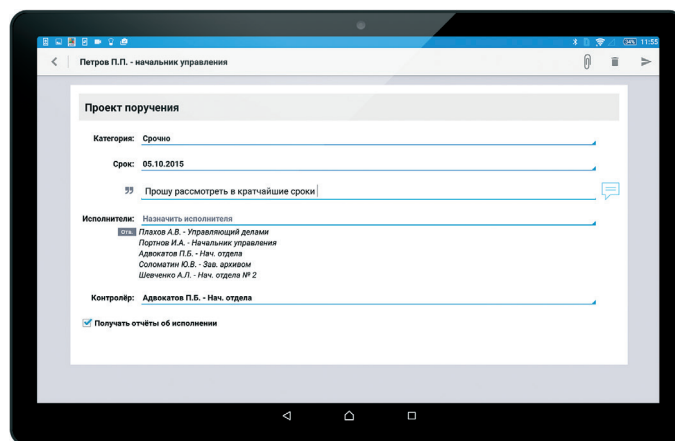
34% 11:55

Петров П.П. - начальник управления

Проект поручения

Категория: Срочно

Срок: 05.10.2015

Прошу рассмотреть в кратчайшие сроки

Исполнители: Назначить исполнителя

Отв. Плахов А.В. - Управляющий делами
Портнов И.А. - Начальник управления
Адвокатов П.Б. - Нач. отдела
Соломатин Ю.В. - Зав. архивом
Шевченко А.Л. - Нач. отдела № 2

Контролёр: Адвокатов П.Б. - Нач. отдела

Получать отчёты об исполнении